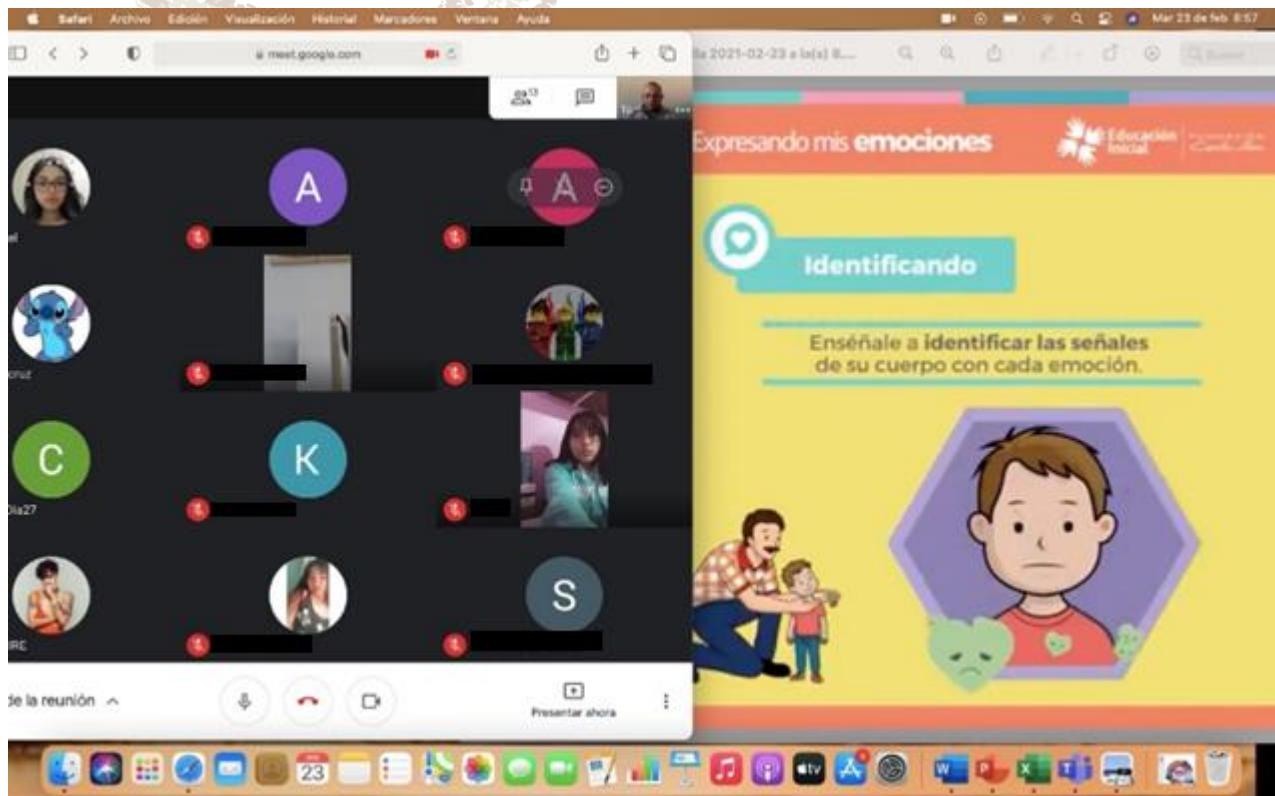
Safari Archivo Edición Visualización Historial Marcadores Ventana Ayuda

Mar 23 de feb 8:57

meet.google.com

lla 2021-02-23 a la(s) 8...

A

A

el

cruz

C

K

Dia27

S

IRE

de la reunión

Presentar ahora

Expresando mis emociones

Educación Inicial

Identificando

Enséñale a identificar las señales de su cuerpo con cada emoción.

23